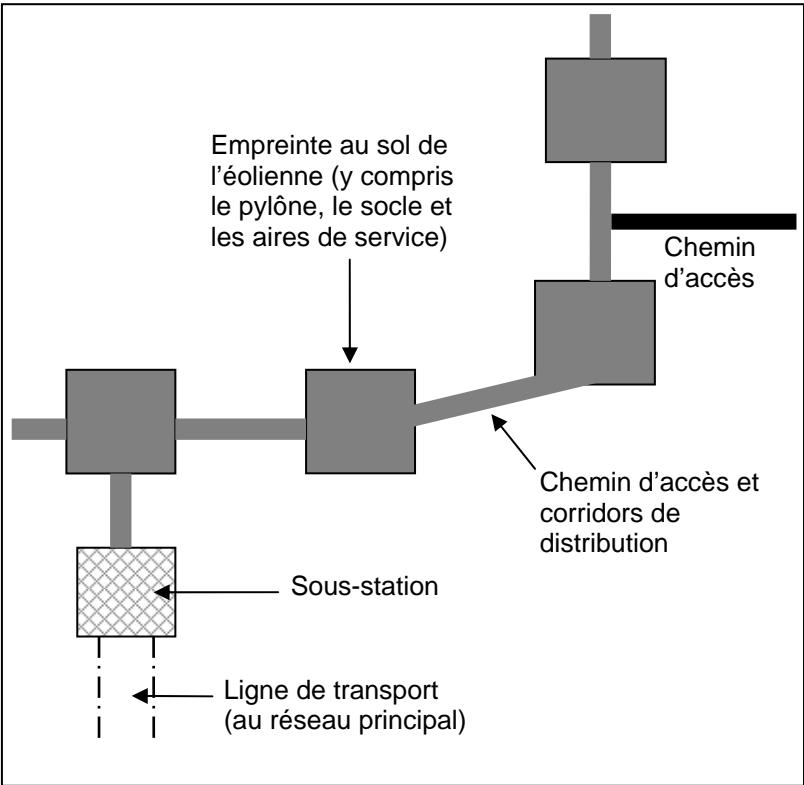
Empreinte au sol de l’éolienne (y compris le pylône, le socle et les aires de service)

Chemin d’accès

Chemin d’accès et corridors de distribution

Sous-station

Ligne de transport (au réseau principal)